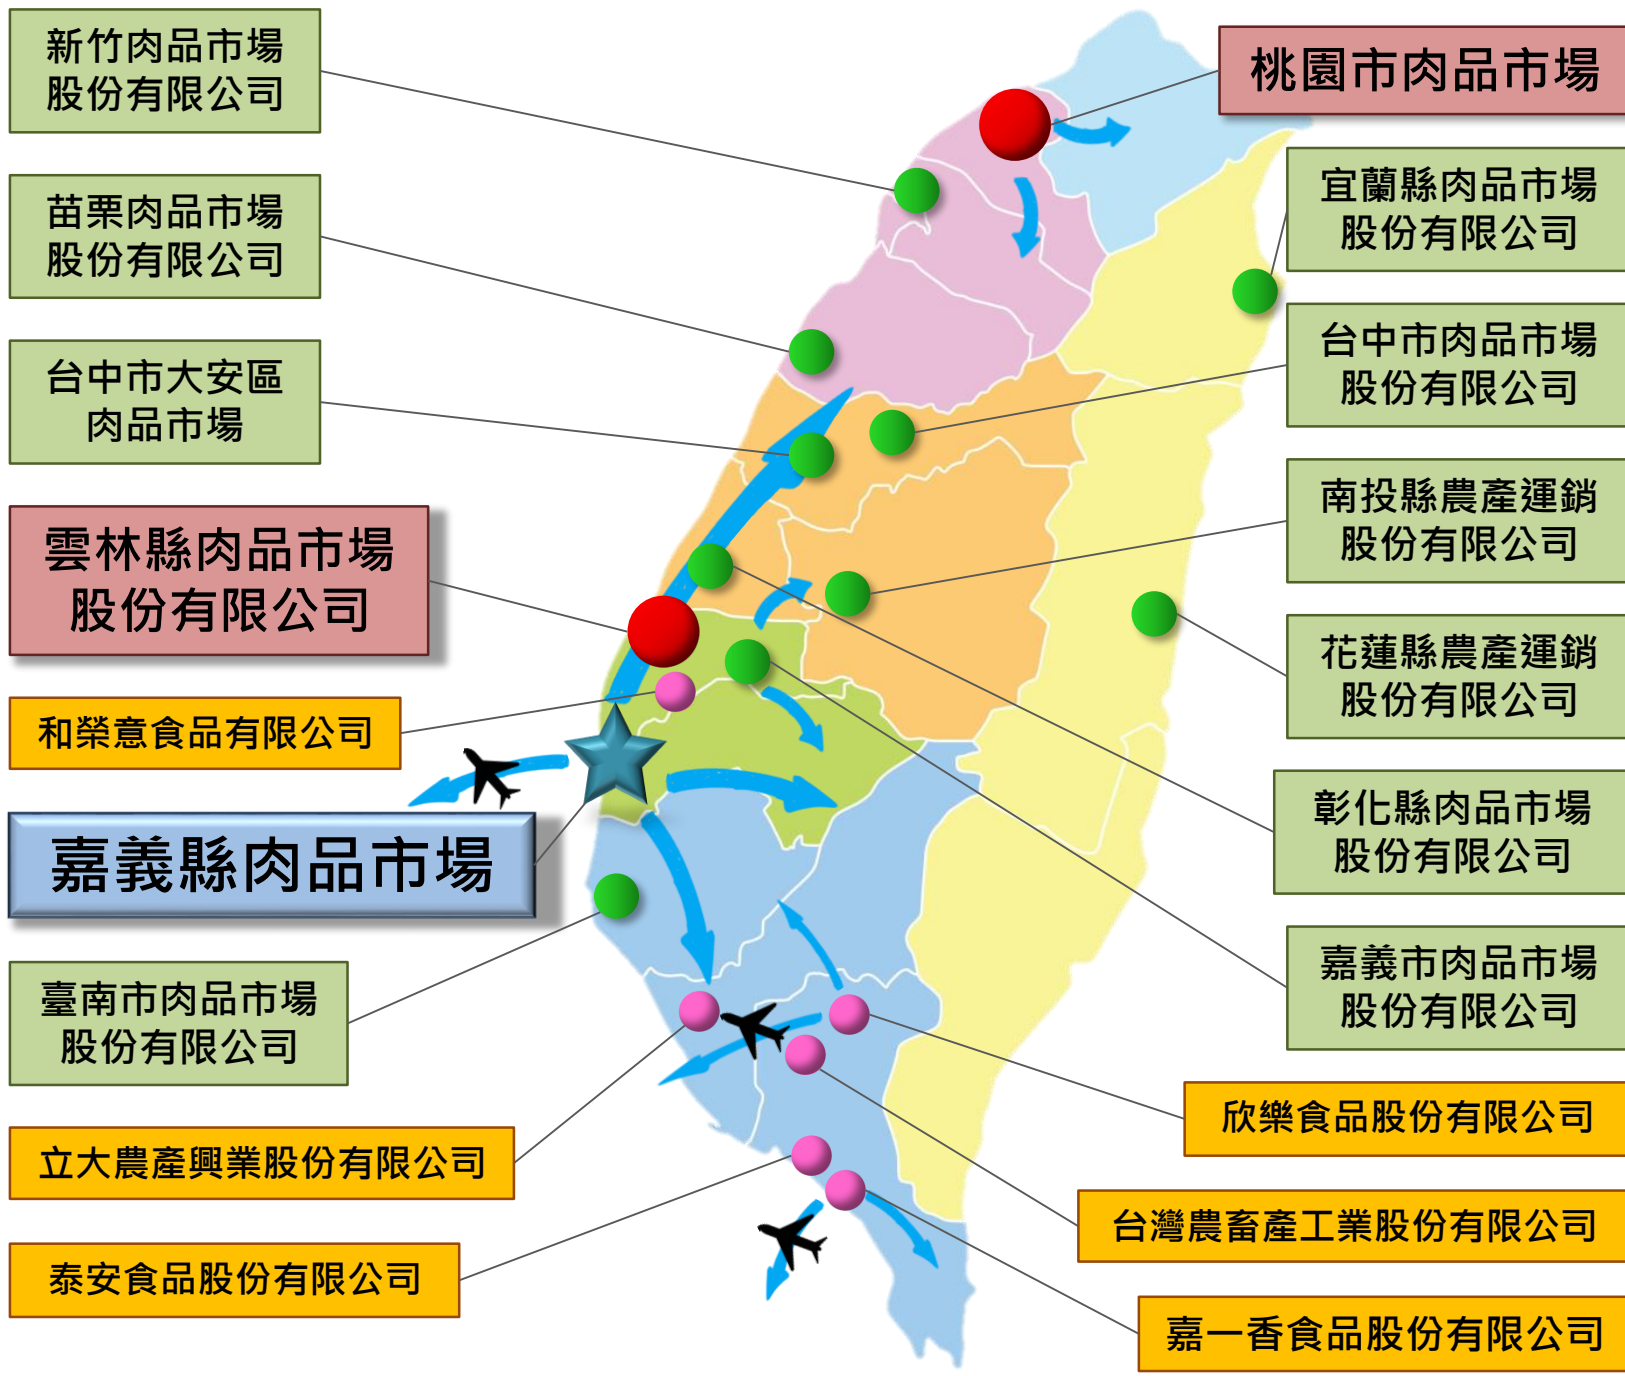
新竹肉品市場
股份有限公司

苗栗肉品市場
股份有限公司

台中市大安區
肉品市場

雲林縣肉品市場
股份有限公司

和榮意食品有限公司

嘉義縣肉品市場

臺南市肉品市場
股份有限公司

立大農產興業股份有限公司

泰安食品股份有限公司

桃園市肉品市場

宜蘭縣肉品市場
股份有限公司

台中市肉品市場
股份有限公司

南投縣農產運銷
股份有限公司

花蓮縣農產運銷
股份有限公司

彰化縣肉品市場
股份有限公司

嘉義市肉品市場
股份有限公司

欣樂食品股份有限公司

台灣農畜產工業股份有限公司

嘉一香食品股份有限公司